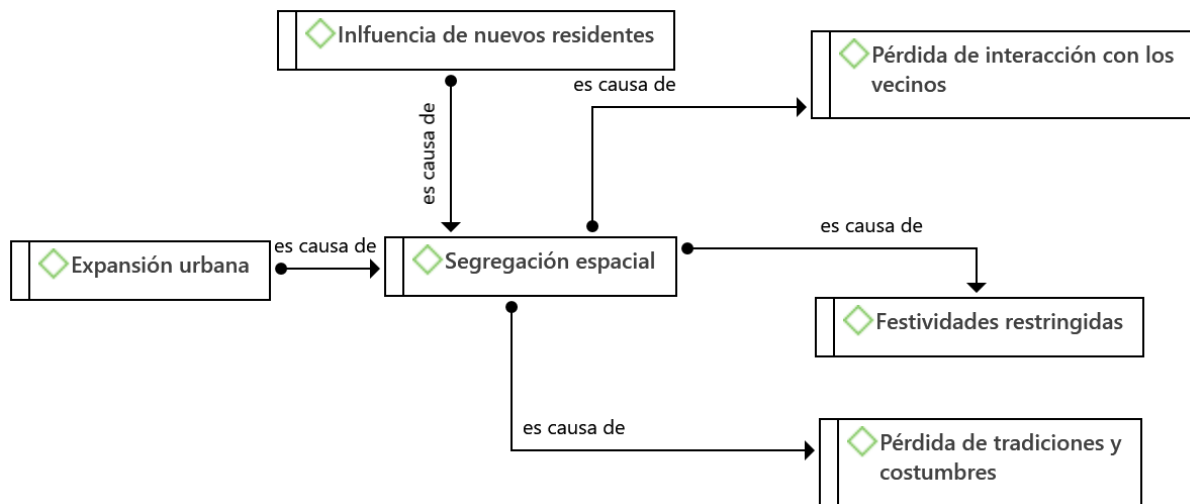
Inlfuencia de nuevos residentes

es causa de

es causa de

Pérdida de interacción con los vecinos

Expansión urbana

es causa de

Segregación espacial

es causa de

Festividades restringidas

es causa de

Pérdida de tradiciones y costumbres